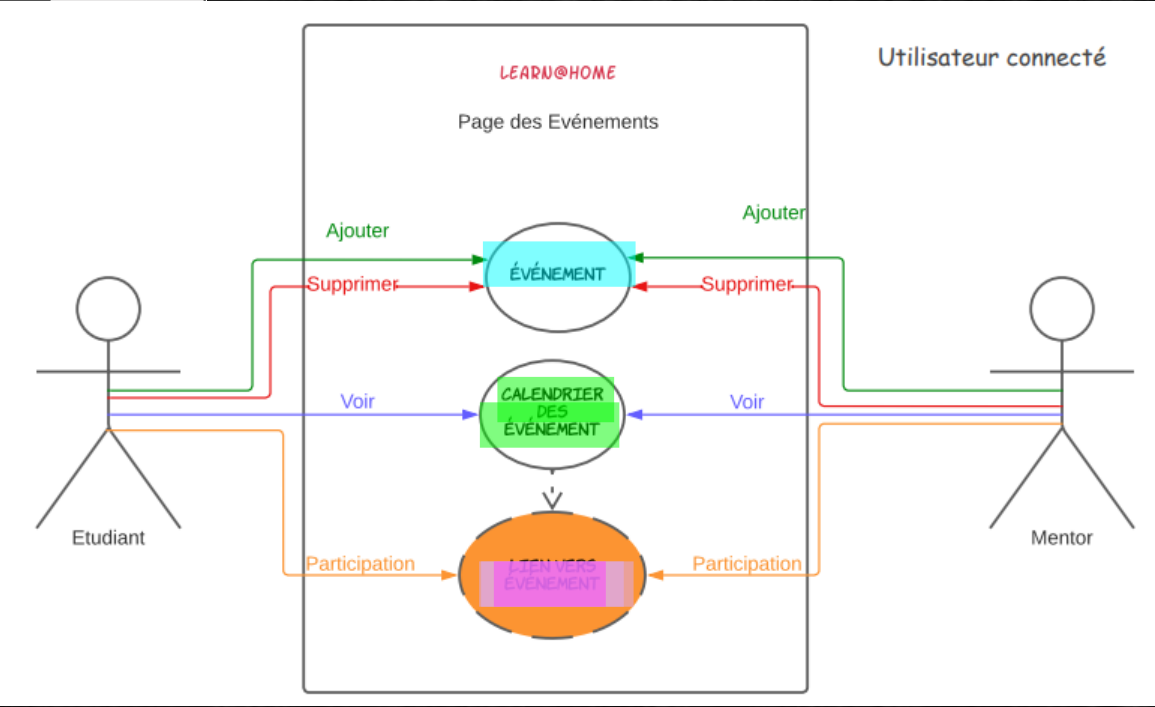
Utilisateur connecté

LEARN@HOME

Page des Evénements

Ajouter

Ajouter

ÉVÉNEMENT

Supprimer

Supprimer

Voir

CALENDRIER DES ÉVÉNEMENT

Voir

Etudiant

Mentor

Participation

LIEN VERS ÉVÉNEMENT

Participation